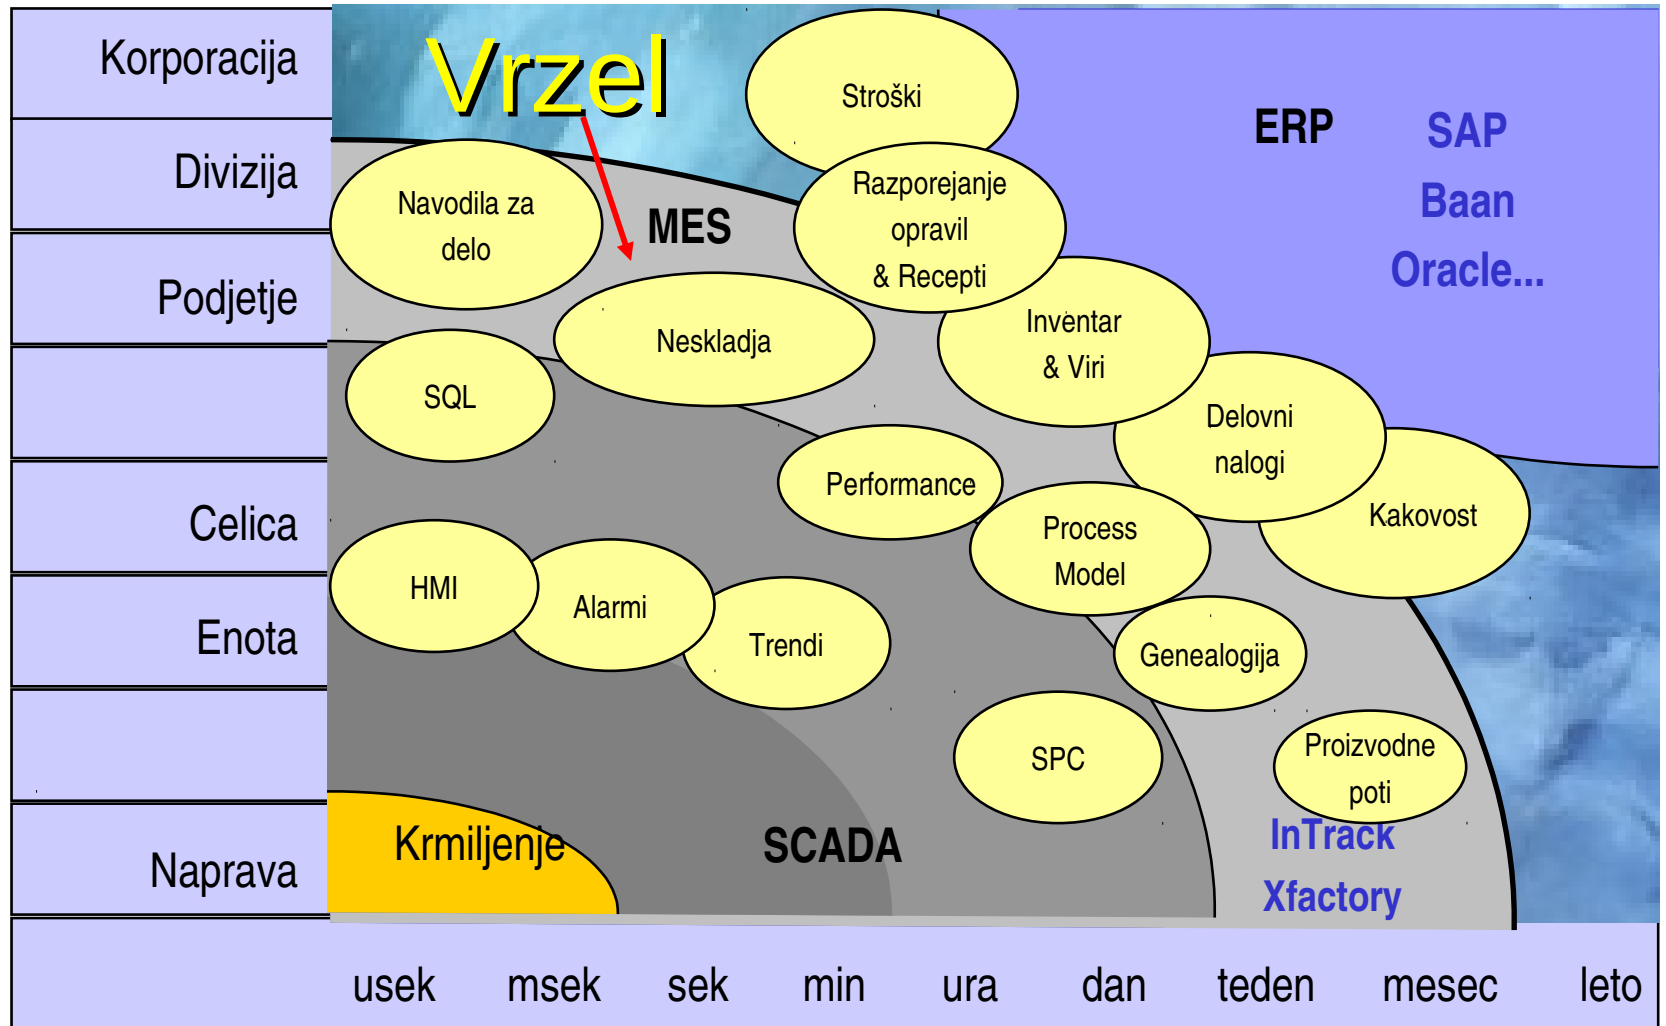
Korporacija
Divizija
Podjetje
Celica
Enota
Naprava

Vrzel
Stroški
ERP
SAP
Baan
Oracle...
Navodila za delo
MES
Razporejanje opravil & Recepti
Inventar & Viri
Neskladja
SQL
Delovni nalogi
Performance
Kakovost
Process Model
HMI
Alarmi
Trendi
Genealogija
SPC
Proizvodne poti
InTrack
Xfactory
Krmiljenje
SCADA

usek msek sek min ura dan teden mesec leto